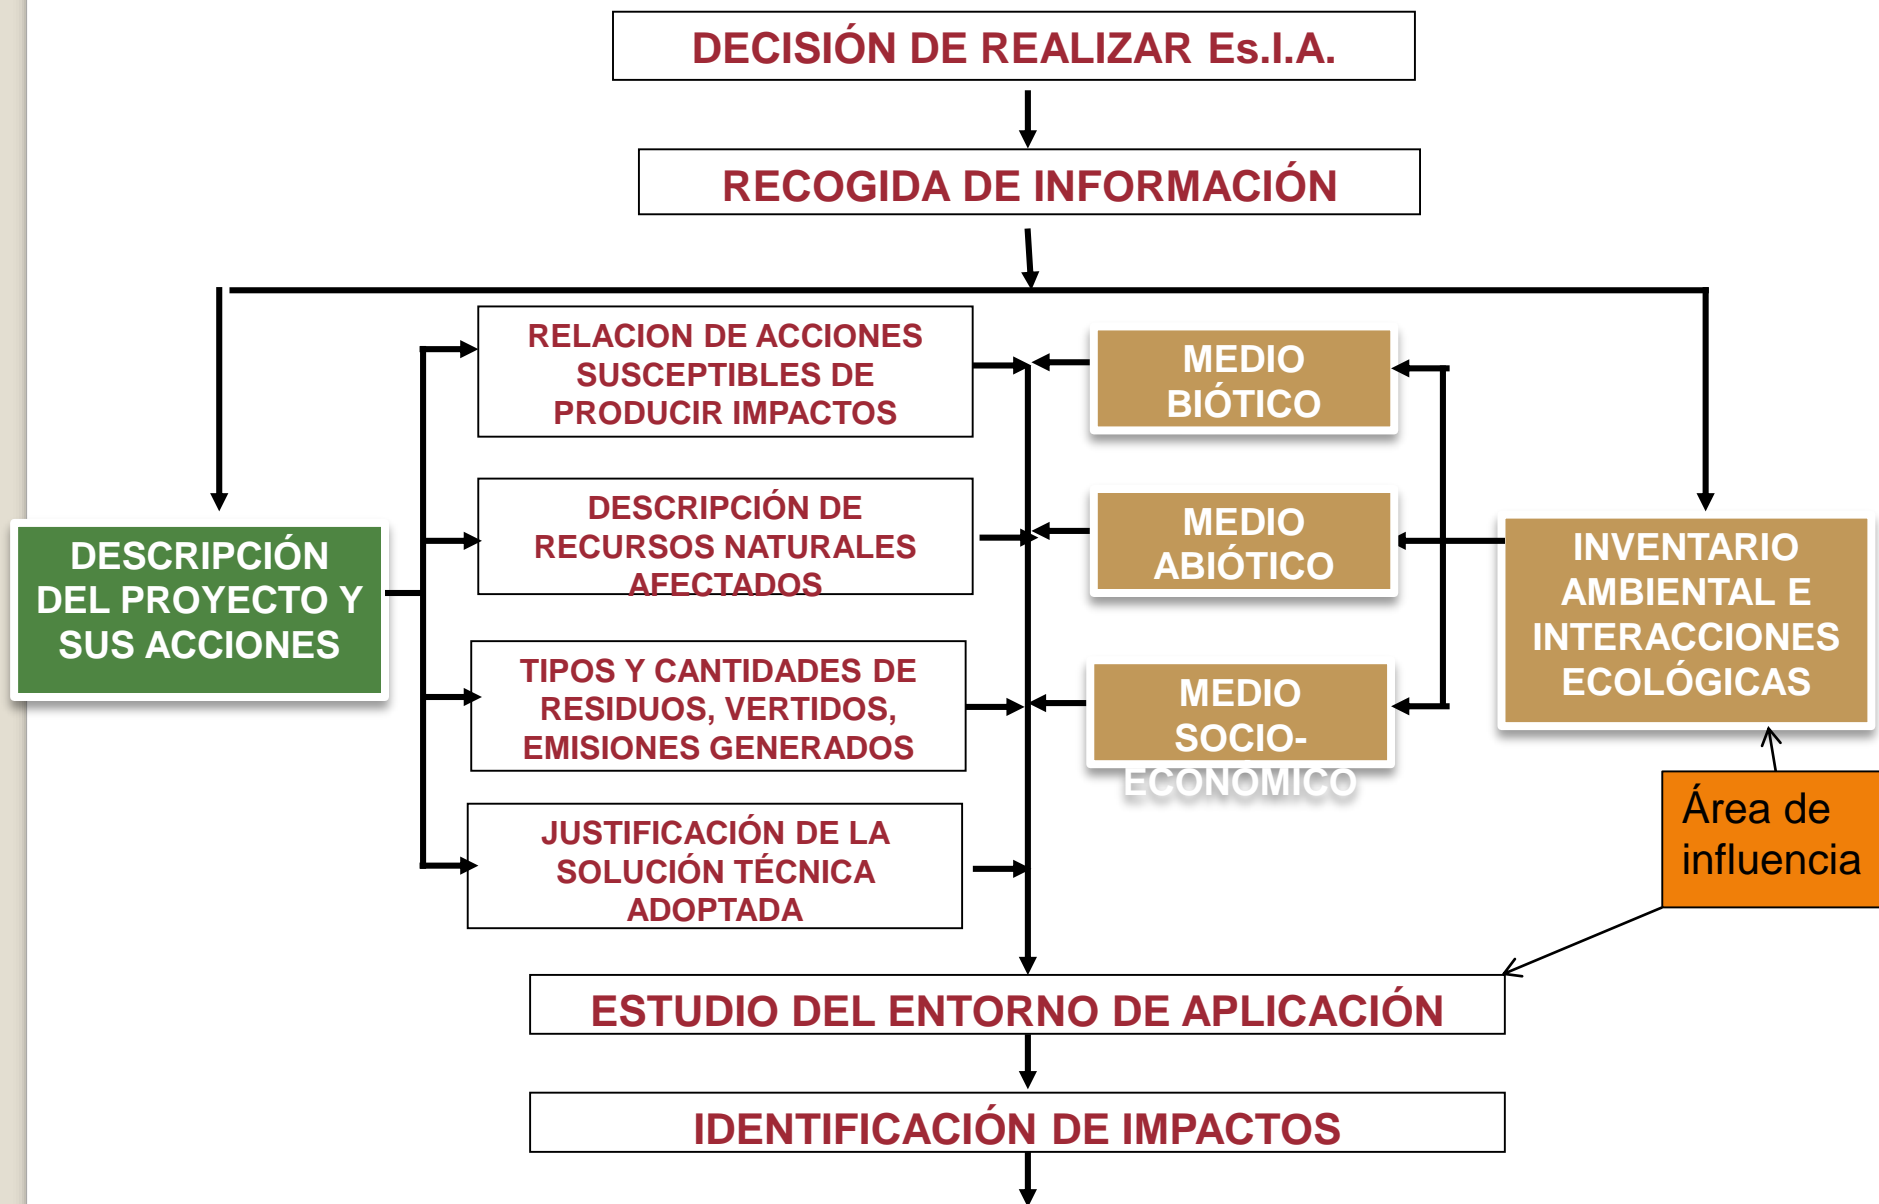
DECISIÓN DE REALIZAR Es.I.A.

RECOGIDA DE INFORMACIÓN

DESCRIPCIÓN DEL PROYECTO Y SUS ACCIONES

RELACION DE ACCIONES SUSCEPTIBLES DE PRODUCIR IMPACTOS

DESCRIPCIÓN DE RECURSOS NATURALES AFECTADOS

TIPOS Y CANTIDADES DE RESIDUOS, VERTIDOS, EMISIONES GENERADOS

JUSTIFICACIÓN DE LA SOLUCIÓN TÉCNICA ADOPTADA

MEDIO BIÓTICO

MEDIO ABIÓTICO

MEDIO SOCIO-ECONÓMICO

INVENTARIO AMBIENTAL E INTERACCIONES ECOLÓGICAS

Área de influencia

ESTUDIO DEL ENTORNO DE APLICACIÓN

IDENTIFICACIÓN DE IMPACTOS